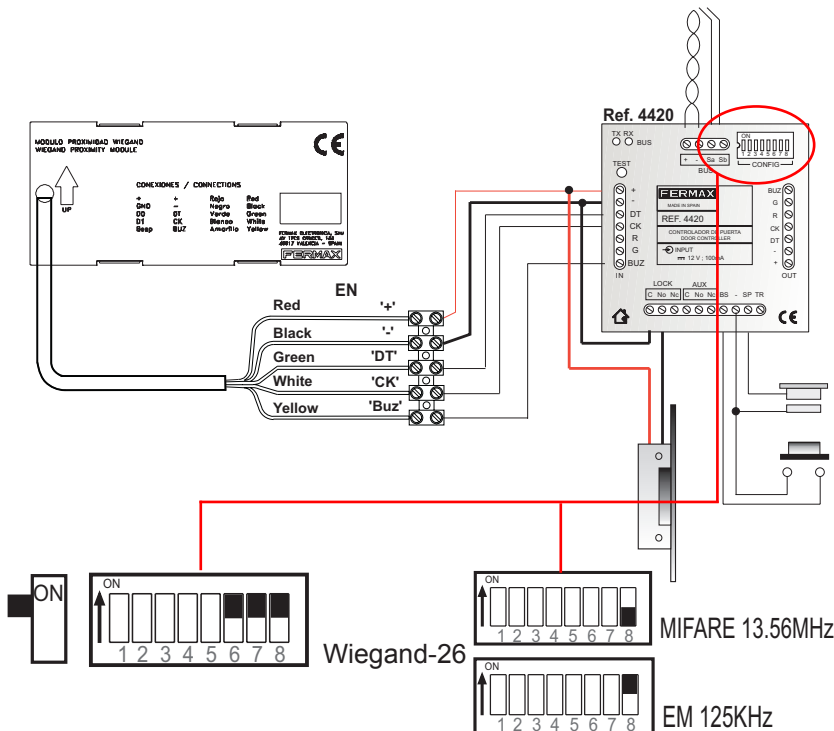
MODULO PROXIMIDAD WIEGAND
WIEGAND PROXIMITY MODULE

CONEXIONES / CONNECTIONS

| + | + | Rojo | Red |
|---|---|---|---|
| GND | − | Negro | Black |
| D0 | DT | Verde | Green |
| D1 | CK | Blanco | White |
| Beep | BUZ | Amarillo | Yellow |

FERMAX ELECTRONICA, SAU
AV. TRES CRUCES, 133
46017 VALENCIA - SPAIN

FERMAX

UP

EN

Red '+'
Black '-'
Green 'DT'
White 'CK'
Yellow 'Buz'

Ref. 4420

TX RX
BUS
+ - Sa Sb
BUS
ON
1 2 3 4 5 6 7 8
CONFIG
TEST
+
-
DT
CK
R
G
BUZ
IN
FERMAX
MADE IN SPAIN
REF. 4420
CONTROLADOR DE PUERTA
DOOR CONTROLLER
INPUT
12 V ; 100mA
BUZ
G
R
CK
DT
-
+
OUT
LOCK
C No Nc
AUX
C No Nc BS - SP TR

ON
ON
1 2 3 4 5 6 7 8
Wiegand-26

ON
1 2 3 4 5 6 7 8
MIFARE 13.56MHz

ON
1 2 3 4 5 6 7 8
EM 125KHz